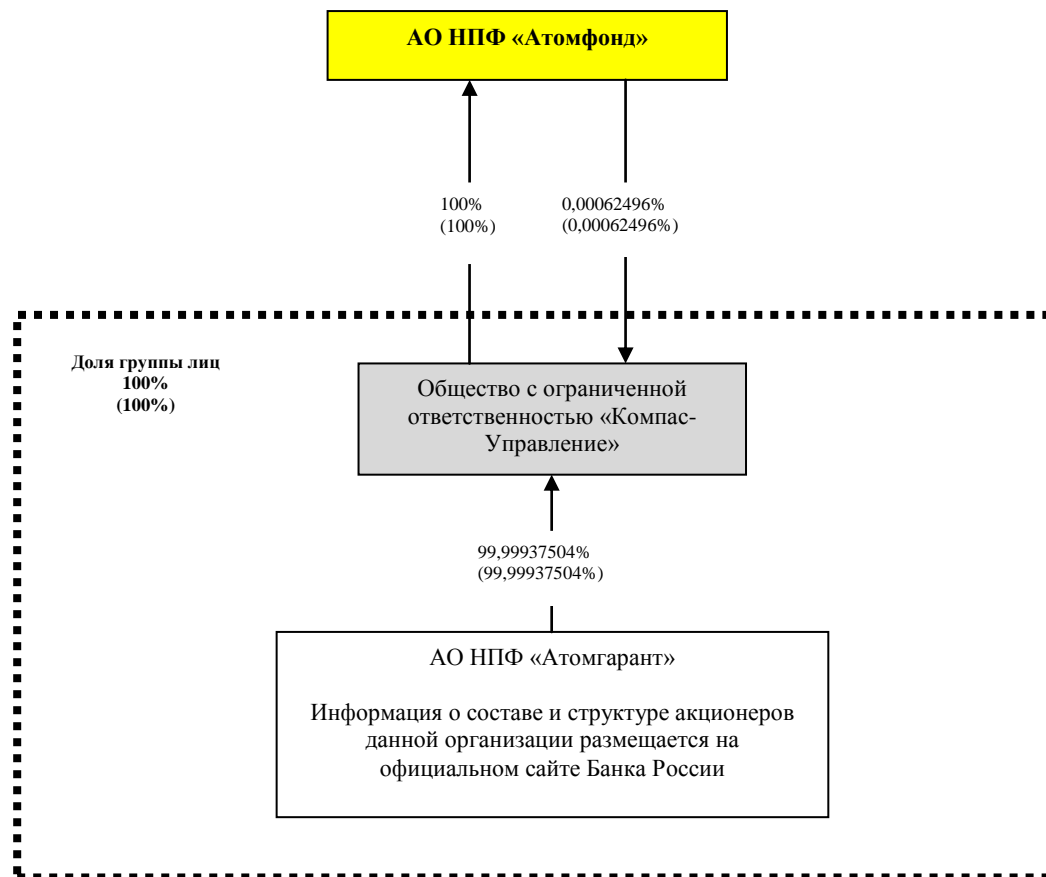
АО НПФ «Атомфонд»

100%
(100%)

0,00062496%
(0,00062496%)

Доля группы лиц
100%
(100%)

Общество с ограниченной ответственностью «Компас-Управление»

99,99937504%
(99,99937504%)

АО НПФ «Атомгарант»

Информация о составе и структуре акционеров данной организации размещается на официальном сайте Банка России